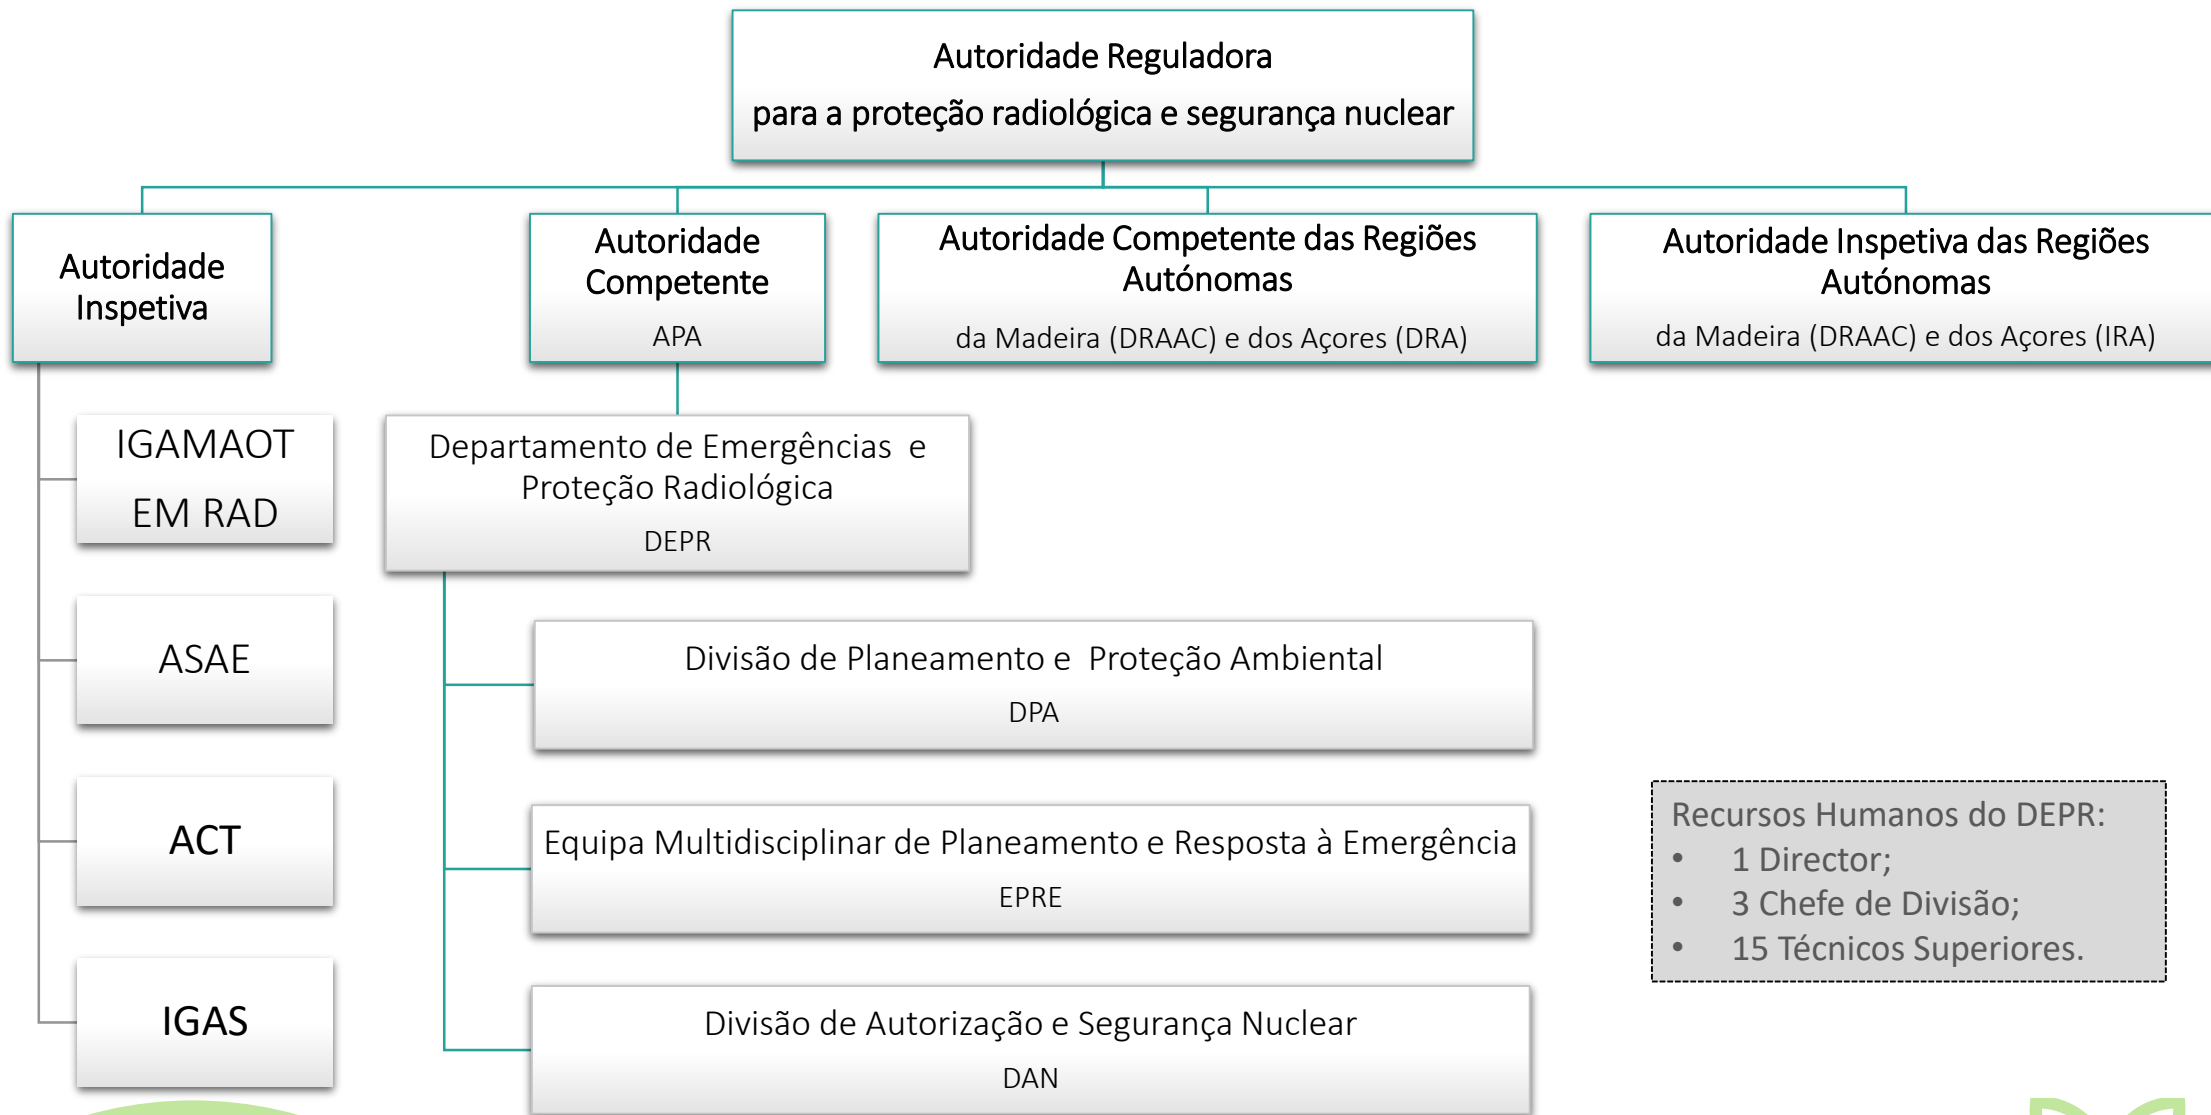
Autoridade Reguladora
para a proteção radiológica e segurança nuclear

Autoridade Inspetiva

Autoridade Competente
APA

Autoridade Competente das Regiões Autónomas
da Madeira (DRAAC) e dos Açores (DRA)

Autoridade Inspetiva das Regiões Autónomas
da Madeira (DRAAC) e dos Açores (IRA)

IGAMAOT
EM RAD

ASAE

ACT

IGAS

Departamento de Emergências e Proteção Radiológica
DEPR

Divisão de Planeamento e Proteção Ambiental
DPA

Equipa Multidisciplinar de Planeamento e Resposta à Emergência
EPRE

Divisão de Autorização e Segurança Nuclear
DAN

Recursos Humanos do DEPR:
• 1 Director;
• 3 Chefe de Divisão;
• 15 Técnicos Superiores.